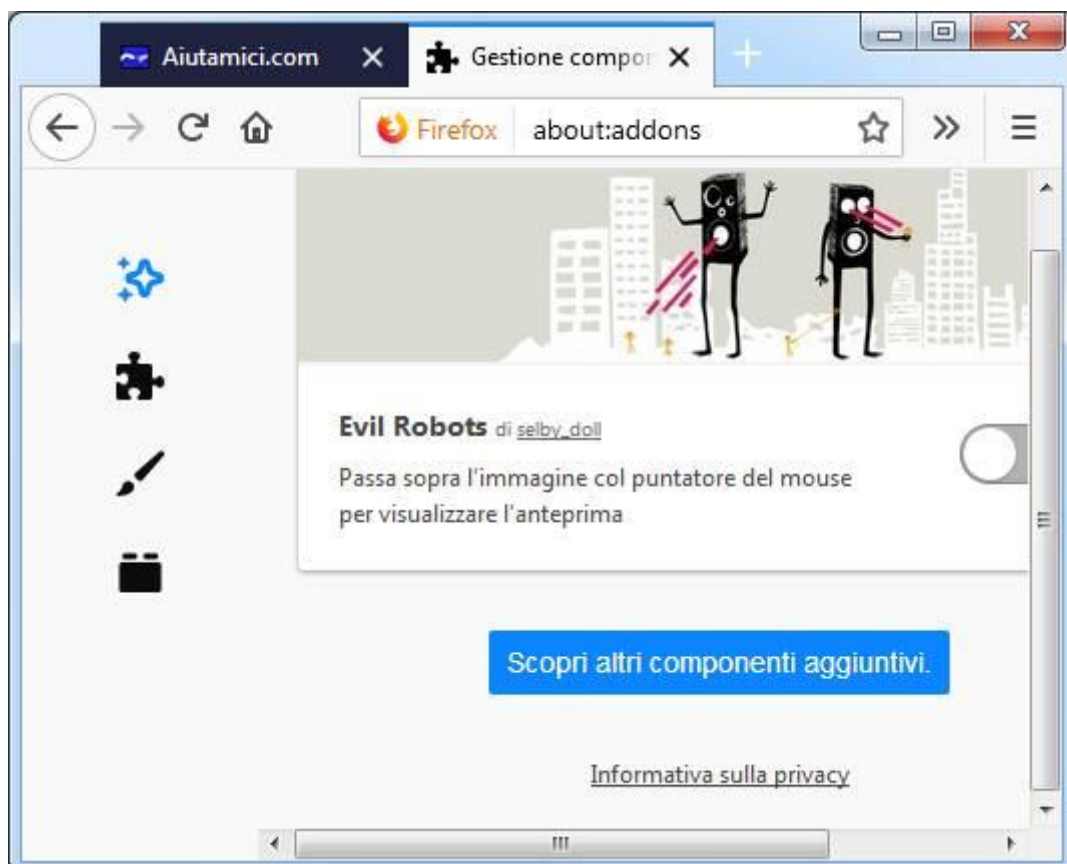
Aiutamici.com
Gestione compon

Firefox about:addons

Evil Robots di selby_doll

Passa sopra l'immagine col puntatore del mouse per visualizzare l'anteprima

Scopri altri componenti aggiuntivi.

Informativa sulla privacy